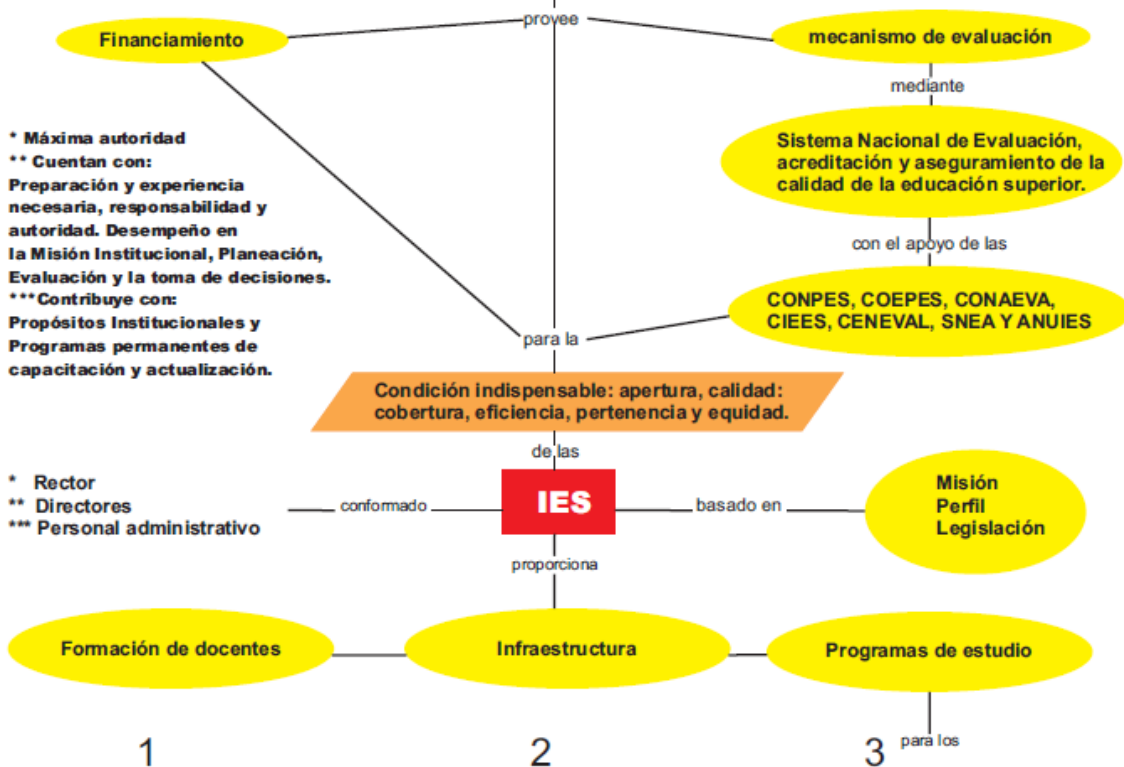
provee

Financiamiento

mecanismo de evaluación

mediante

Sistema Nacional de Evaluación, acreditación y aseguramiento de la calidad de la educación superior.

* Máxima autoridad
** Cuentan con:
Preparación y experiencia necesaria, responsabilidad y autoridad. Desempeño en la Misión Institucional, Planeación, Evaluación y la toma de decisiones.
***Contribuye con:
Propósitos Institucionales y Programas permanentes de capacitación y actualización.

con el apoyo de las

CONPES, COEPES, CONAEVA, CIEES, CENEVAL, SNEA Y ANUIES

para la

Condición indispensable: apertura, calidad: cobertura, eficiencia, pertenencia y equidad.

de las

* Rector
** Directores
*** Personal administrativo

conformado

IES

basado en

Misión
Perfil
Legislación

proporciona

Formación de docentes

Infraestructura

Programas de estudio

1

2

3

para los